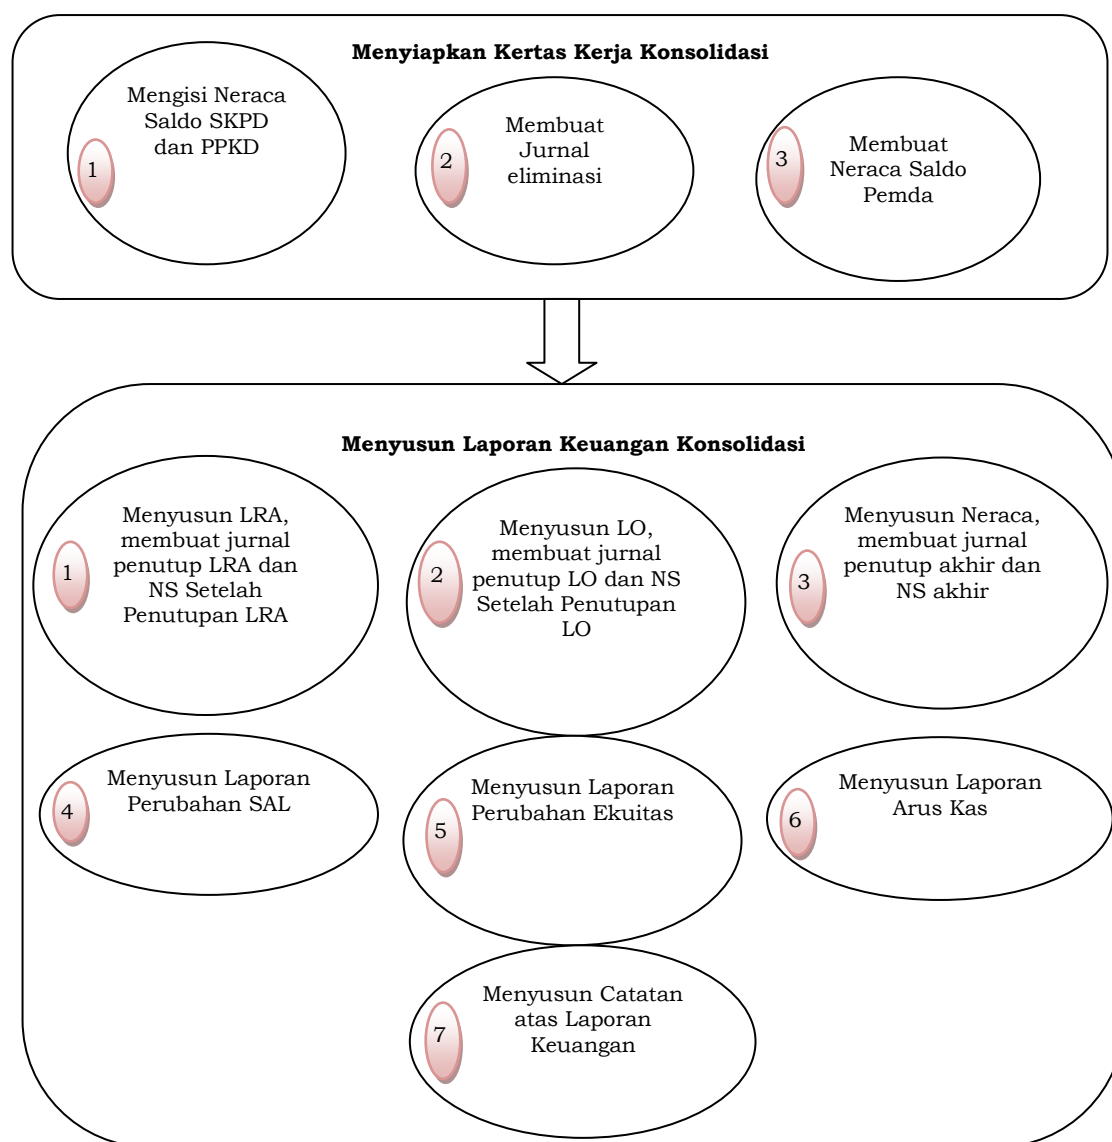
**Menyiapkan Kertas Kerja Konsolidasi**

1 Mengisi Neraca Saldo SKPD dan PPKD

2 Membuat Jurnal eliminasi

3 Membuat Neraca Saldo Pemda

**Menyusun Laporan Keuangan Konsolidasi**

1 Menyusun LRA, membuat jurnal penutup LRA dan NS Setelah Penutupan LRA

2 Menyusun LO, membuat jurnal penutup LO dan NS Setelah Penutupan LO

3 Menyusun Neraca, membuat jurnal penutup akhir dan NS akhir

4 Menyusun Laporan Perubahan SAL

5 Menyusun Laporan Perubahan Ekuitas

6 Menyusun Laporan Arus Kas

7 Menyusun Catatan atas Laporan Keuangan